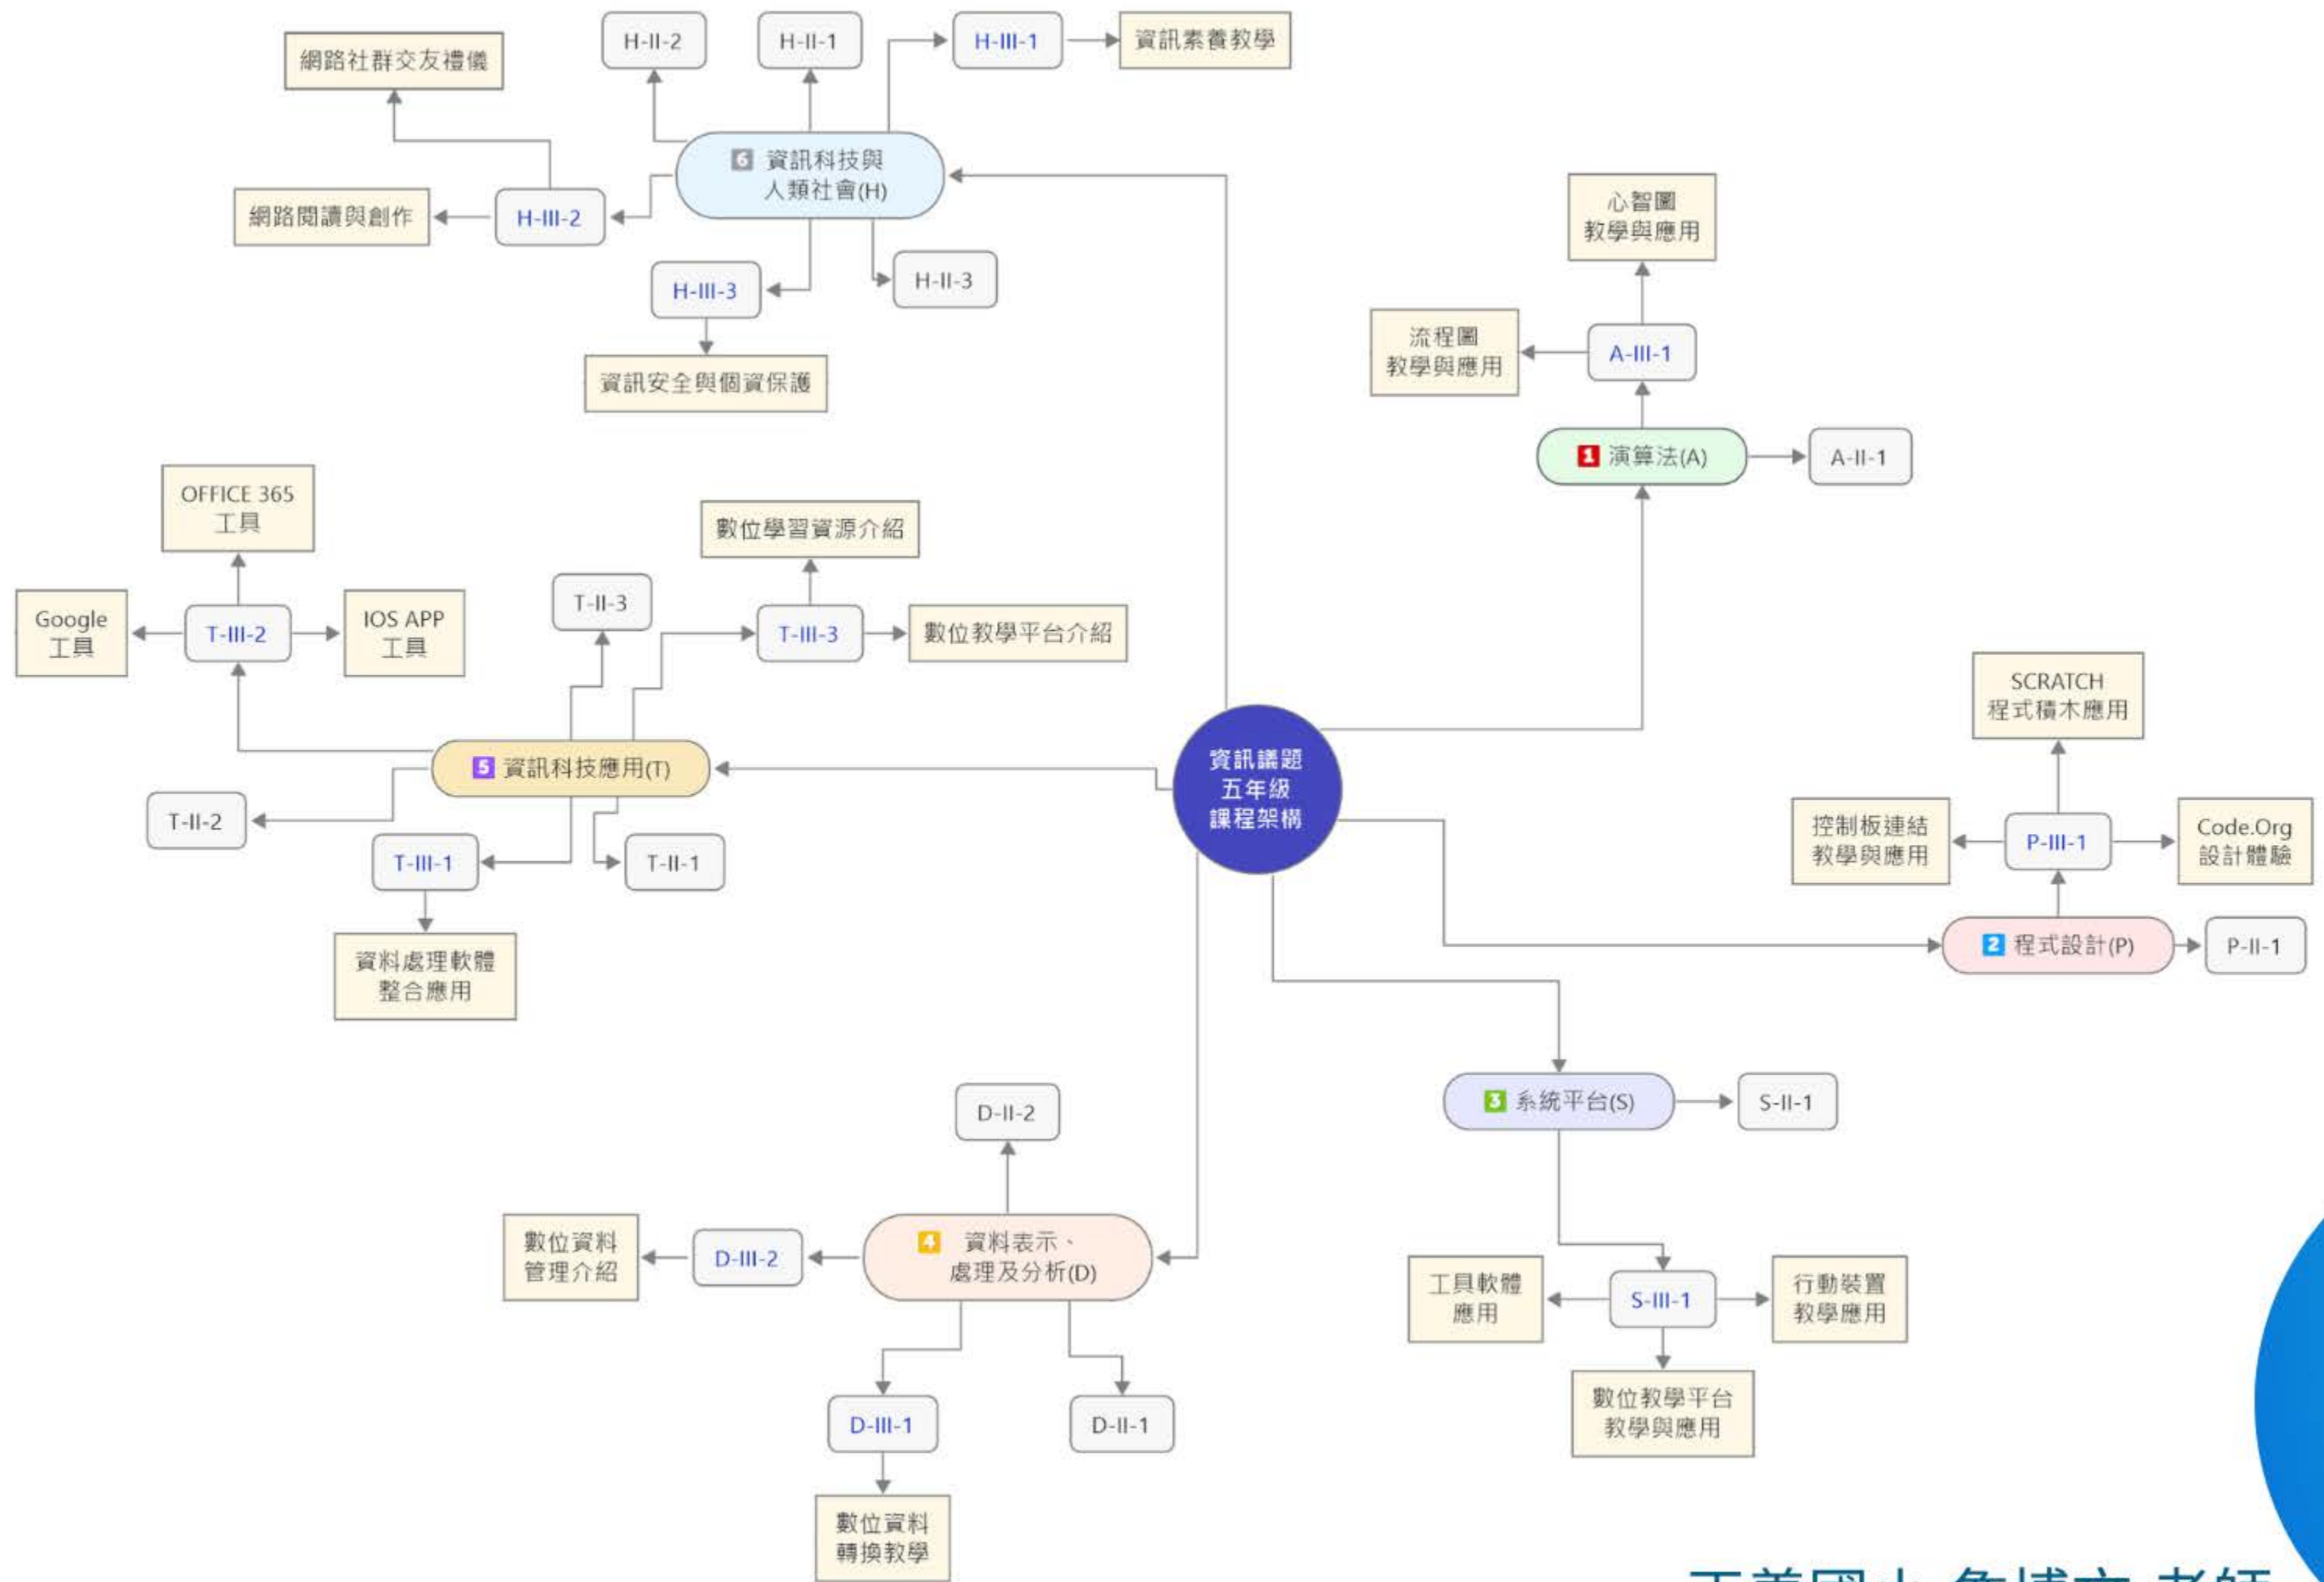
資訊議題
五年級
課程架構

6 資訊科技與人類社會(H)

H-II-2

H-II-1

H-III-1

資訊素養教學

網路社群交友禮儀

H-III-2

網路閱讀與創作

H-III-3

資訊安全與個資保護

H-II-3

1 演算法(A)

A-II-1

A-III-1

流程圖
教學與應用

心智圖
教學與應用

2 程式設計(P)

P-II-1

P-III-1

SCRATCH
程式積木應用

控制板連結
教學與應用

Code.Org
設計體驗

3 系統平台(S)

S-II-1

S-III-1

工具軟體
應用

行動裝置
教學應用

數位教學平台
教學與應用

4 資料表示、處理及分析(D)

D-II-2

D-III-2

數位資料
管理介紹

D-III-1

數位資料
轉換教學

D-II-1

5 資訊科技應用(T)

T-III-2

OFFICE 365
工具

Google
工具

IOS APP
工具

T-II-3

T-III-3

數位學習資源介紹

數位教學平台介紹

T-II-2

T-III-1

資料處理軟體
整合應用

T-II-1

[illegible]